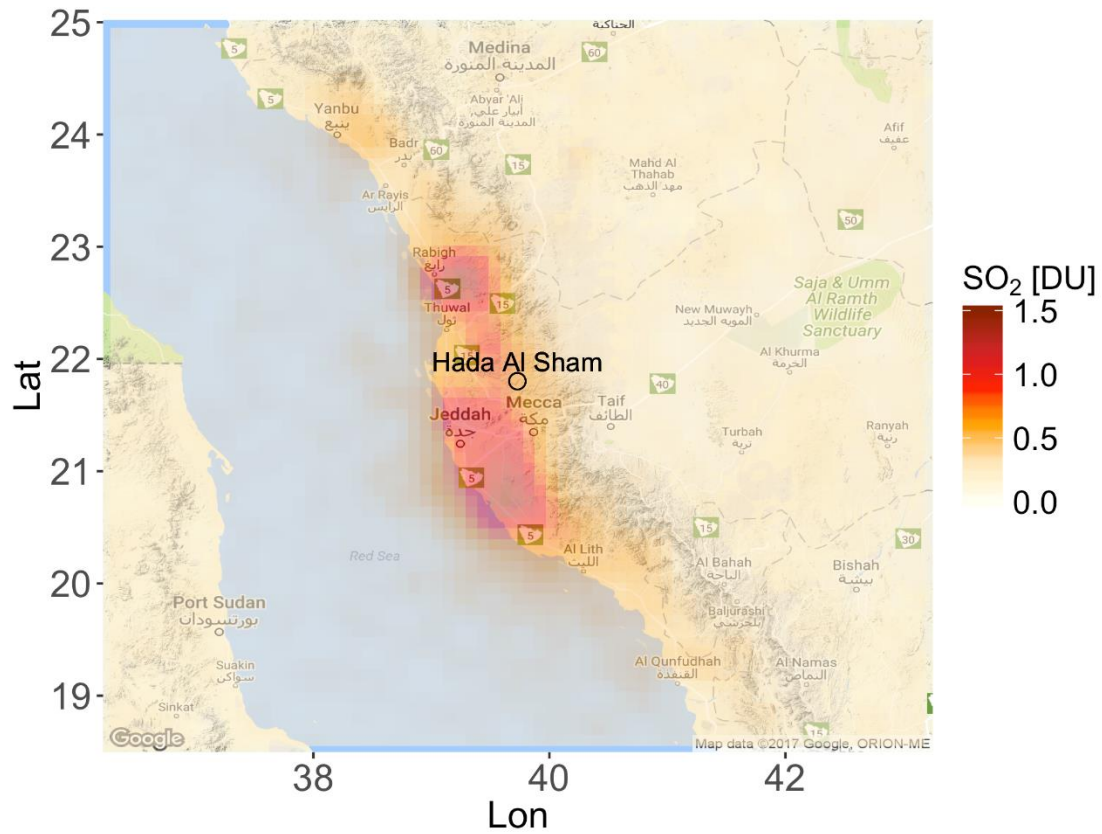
25
24
23
22
21
20
19
Lat
38
40
42
Lon

SO$_2$ [DU]
1.5
1.0
0.5
0.0

Hada Al Sham

الحناكية
Medina
المدينة المنورة
60
5
5
Yanbu
ينبع
Abyar 'Ali
أبيار علي
المدينة المنورة
Badr
بدر
60
15
Mahd Al Thahab
مهد الذهب
Afif
عفيف
Ar Rayis
الرايس
50
Rabigh
رابغ
5
15
Thuwal
ثول
Saja & Umm Al Ramth Wildlife Sanctuary
New Muwayh
المويه الجديد
Al Khurma
الخرمة
40
Jeddah
جدة
Mecca
مكة
Taif
الطائف
Turbah
تربة
Ranyah
رنية
5
5
Al Lith
الليث
15
30
Red Sea
Al Bahah
الباحة
Bishah
بيشة
Port Sudan
بورتسودان
Baljurashi
بلجرشي
Suakin
سواكن
Al Qunfudhah
القنفذة
Al Namas
النماص
Sinkat
15
Google
Map data ©2017 Google, ORION-ME